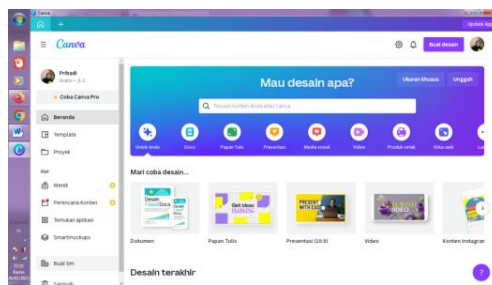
Canva

Update Apl

Canva

Buat desain

Pribadi
Gratis • 1

Coba Canva Pro

Beranda

Template

Proyek

Merek

Perencana Konten

Temukan aplikasi

Smartmockups

Buat tim

Sampah

Mau desain apa?

Ukuran khusus

Unggah

Telusuri konten Anda atau Canva

Untuk Anda

Docs

Papan Tulis

Presentasi

Media sosial

Video

Produk cetak

Situs web

Mari coba desain...

Dokumen

Papan Tulis

Presentasi (16:9)

Video

Konten Instagram

Desain terakhir